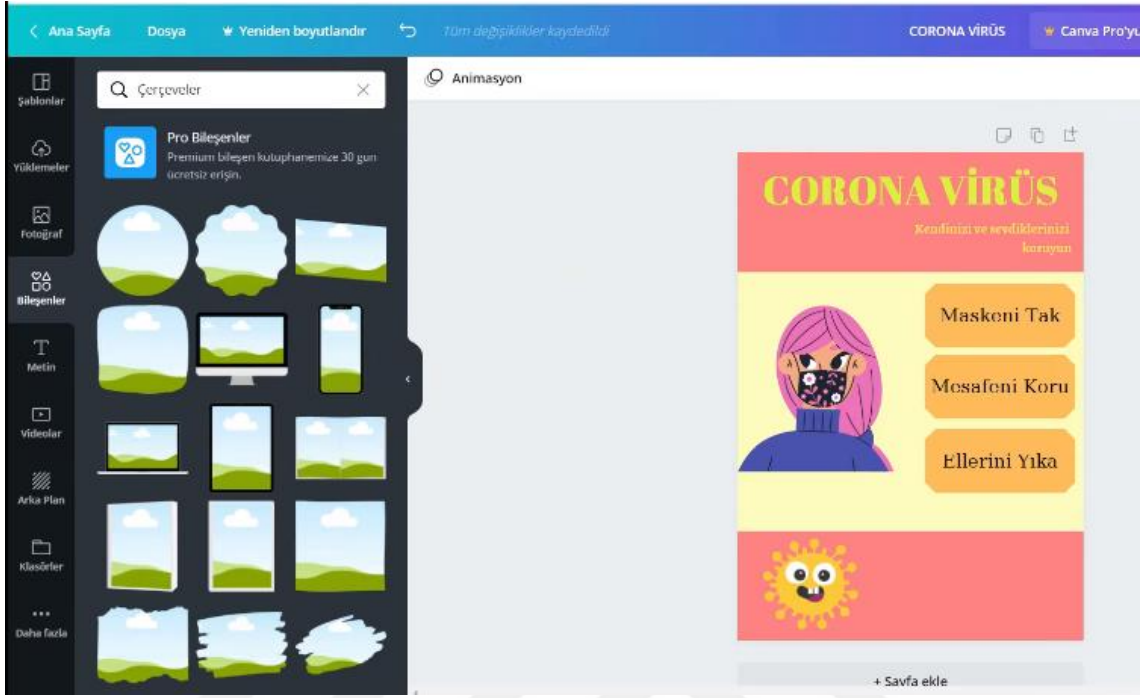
< Ana Sayfa Dosya Yeniden boyutlandır Tüm değişiklikler kaydedildi CORONA VİRÜS Canva Pro'yu

Şablonlar
Yüklemeler
Fotoğraf
Bileşenler
Metin
Videolar
Arka Plan
Klasörler
Daha fazla

Çerçeveler

Pro Bileşenler
Premium bileşen kutuphanemize 30 gun ücretsiz erişin.

Animasyon

CORONA VİRÜS
Kendinizi ve sevdiklerinizi koruyun

Maskeni Tak
Mesafeni Koru
Ellerini Yıka

+ Sayfa ekle